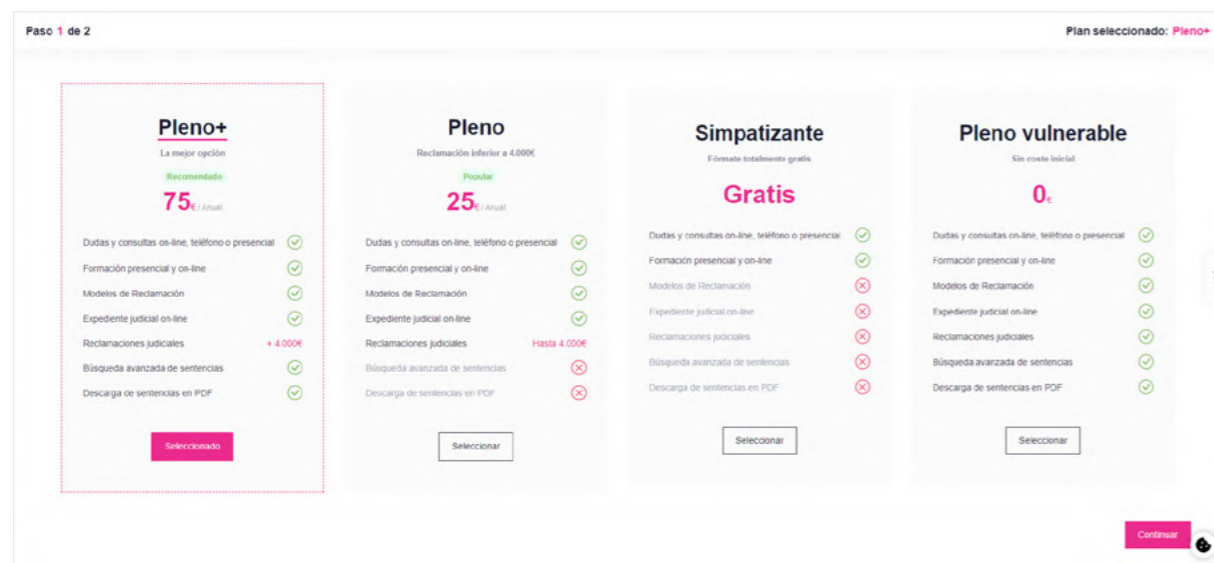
Paso 1 de 2

Plan seleccionado: Pleno+

Pleno+
La mejor opción
Recomendado
75€ / Anual
Dudas y consultas on-line, teléfono o presencial
Formación presencial y on-line
Modelos de Reclamación
Expediente judicial on-line
Reclamaciones judiciales + 4.000€
Búsqueda avanzada de sentencias
Descarga de sentencias en PDF
Seleccionado

Pleno
Reclamación inferior a 4.000€
Popular
25€ / Anual
Dudas y consultas on-line, teléfono o presencial
Formación presencial y on-line
Modelos de Reclamación
Expediente judicial on-line
Reclamaciones judiciales Hasta 4.000€
Búsqueda avanzada de sentencias
Descarga de sentencias en PDF
Seleccionar

Simpatizante
Fórmate totalmente gratis
Gratis
Dudas y consultas on-line, teléfono o presencial
Formación presencial y on-line
Modelos de Reclamación
Expediente judicial on-line
Reclamaciones judiciales
Búsqueda avanzada de sentencias
Descarga de sentencias en PDF
Seleccionar

Pleno vulnerable
Sin coste inicial
0€
Dudas y consultas on-line, teléfono o presencial
Formación presencial y on-line
Modelos de Reclamación
Expediente judicial on-line
Reclamaciones judiciales
Búsqueda avanzada de sentencias
Descarga de sentencias en PDF
Seleccionar

Continuar